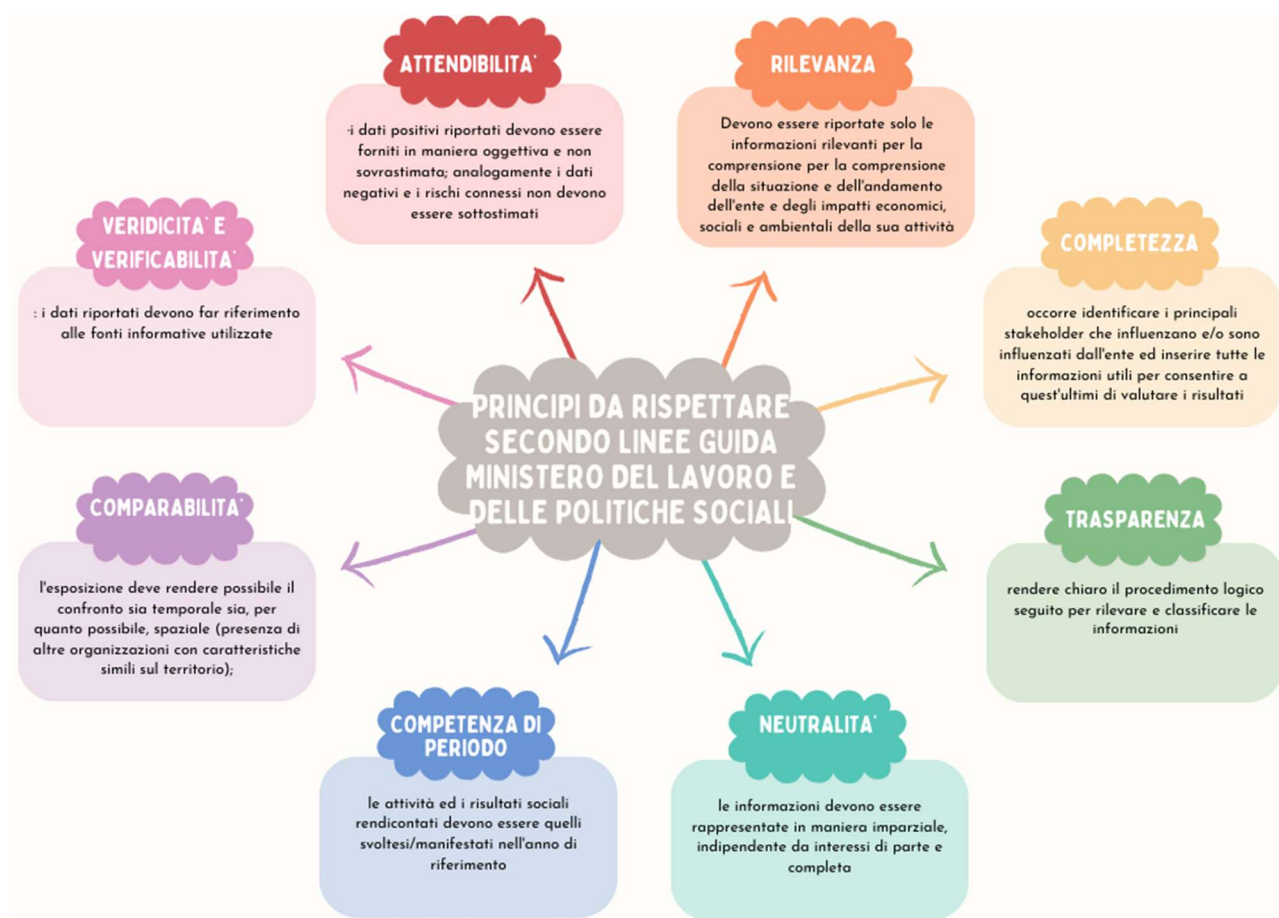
PRINCIPI DA RISPETTARE SECONDO LINEE GUIDA MINISTERO DEL LAVORO E DELLE POLITICHE SOCIALI

ATTENDIBILITA'

·i dati positivi riportati devono essere forniti in maniera oggettiva e non sovrastimata; analogamente i dati negativi e i rischi connessi non devono essere sottostimati

RILEVANZA

Devono essere riportate solo le informazioni rilevanti per la comprensione per la comprensione della situazione e dell'andamento dell'ente e degli impatti economici, sociali e ambientali della sua attività

VERIDICITA' E VERIFICABILITA'

: i dati riportati devono far riferimento alle fonti informative utilizzate

COMPLETEZZA

occorre identificare i principali stakeholder che influenzano e/o sono influenzati dall'ente ed inserire tutte le informazioni utili per consentire a quest'ultimi di valutare i risultati

COMPARABILITA'

l'esposizione deve rendere possibile il confronto sia temporale sia, per quanto possibile, spaziale (presenza di altre organizzazioni con caratteristiche simili sul territorio);

TRASPARENZA

rendere chiaro il procedimento logico seguito per rilevare e classificare le informazioni

COMPETENZA DI PERIODO

le attività ed i risultati sociali rendicontati devono essere quelli svoltesi/manifestati nell'anno di riferimento

NEUTRALITA'

le informazioni devono essere rappresentate in maniera imparziale, indipendente da interessi di parte e completa